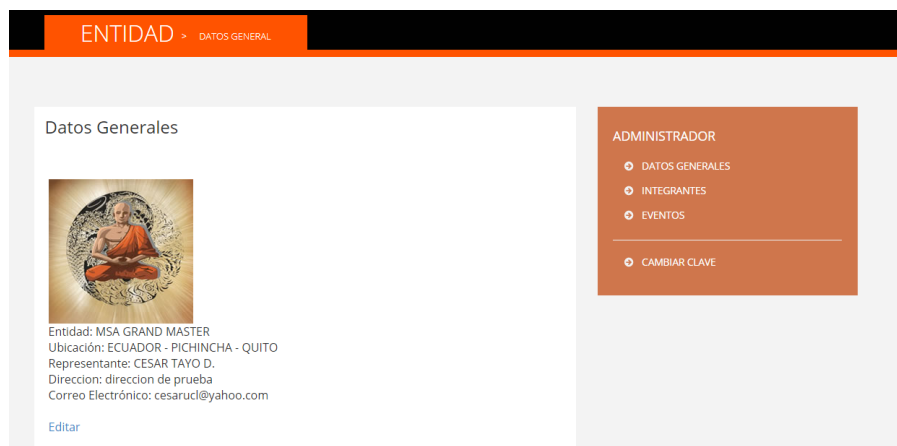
ENTIDAD > DATOS GENERAL

Datos Generales

Entidad: MSA GRAND MASTER
Ubicación: ECUADOR - PICHINCHA - QUITO
Representante: CESAR TAYO D.
Direccion: direccion de prueba
Correo Electrónico: cesarucl@yahoo.com

Editar

ADMINISTRADOR

DATOS GENERALES
INTEGRANTES
EVENTOS

CAMBIAR CLAVE